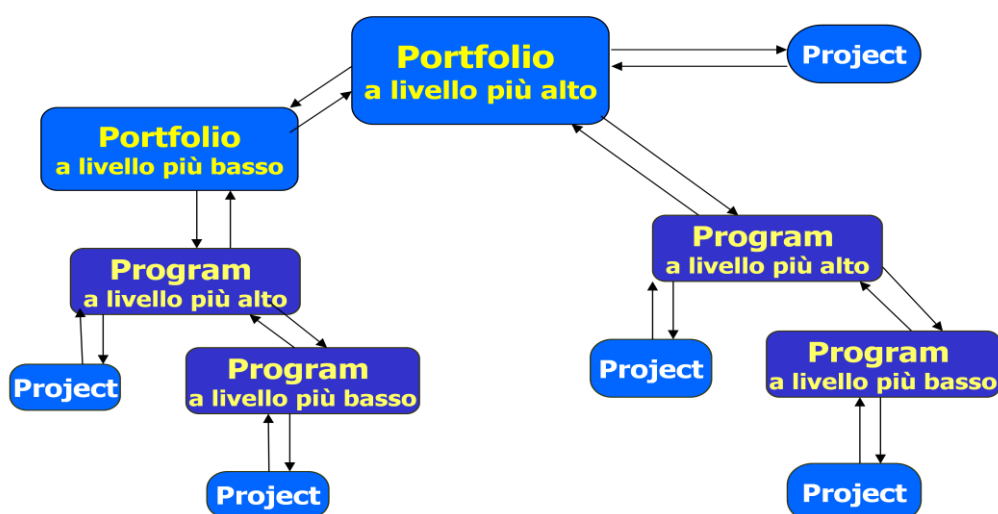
Portfolio
a livello più alto

Project

Portfolio
a livello più basso

Program
a livello più alto

Project

Program
a livello più basso

Project

Program
a livello più alto

Project

Program
a livello più basso

Project